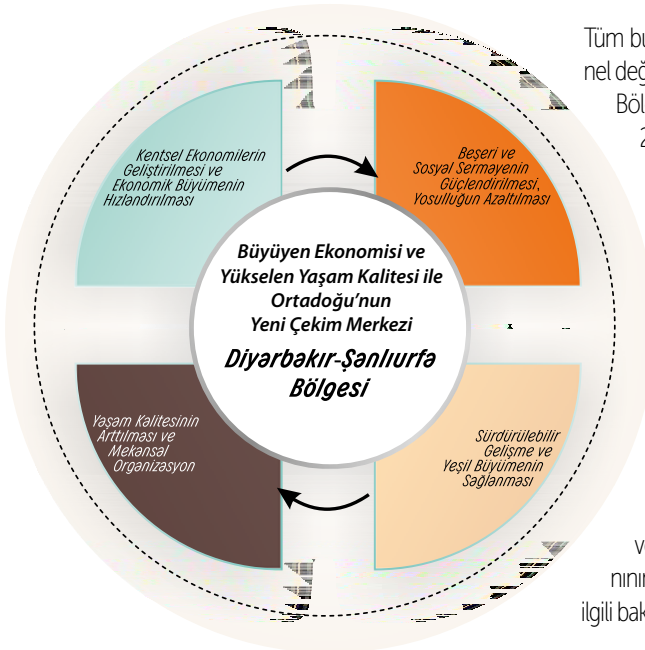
Kentsel Ekonomilerin Geliştirilmesi ve Ekonomik Büyümenin Hızlandırılması

Beşeri ve Sosyal Sermayenin Güçlendirilmesi, Yoksulluğun Azaltılması

Büyüyen Ekonomisi ve Yükselen Yaşam Kalitesi ile Ortadoğu'nun Yeni Çekim Merkezi

Diyarbakır-Şanlıurfa Bölgesi

Yaşam Kalitesinin Arttılması ve Mekansal Organizasyon

Sürdürülebilir Gelişme ve Yeşil Büyümenin Sağlanması

Tüm bu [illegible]
nel değ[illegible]
Böl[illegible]
2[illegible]

v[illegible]
nının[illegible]
ilgili bak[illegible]